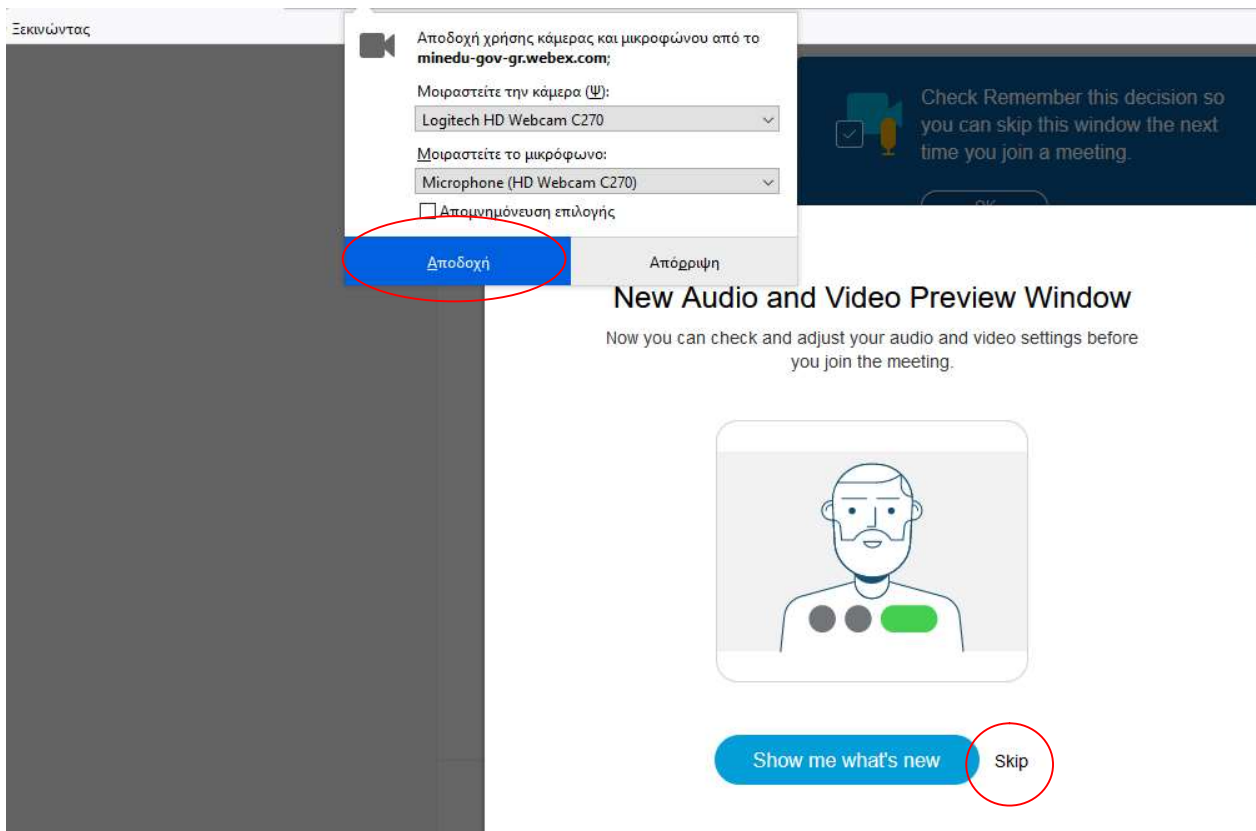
Ξεκινώντας

Αποδοχή χρήσης κάμερας και μικροφώνου από το minedu-gov-gr.webex.com;

Μοιραστείτε την κάμερα (Ψ):

Logitech HD Webcam C270

Μοιραστείτε το μικρόφωνο:

Microphone (HD Webcam C270)

Απομνημόνευση επιλογής

Αποδοχή

Απόρριψη

Check Remember this decision so you can skip this window the next time you join a meeting.

OK

New Audio and Video Preview Window

Now you can check and adjust your audio and video settings before you join the meeting.

Show me what's new

Skip